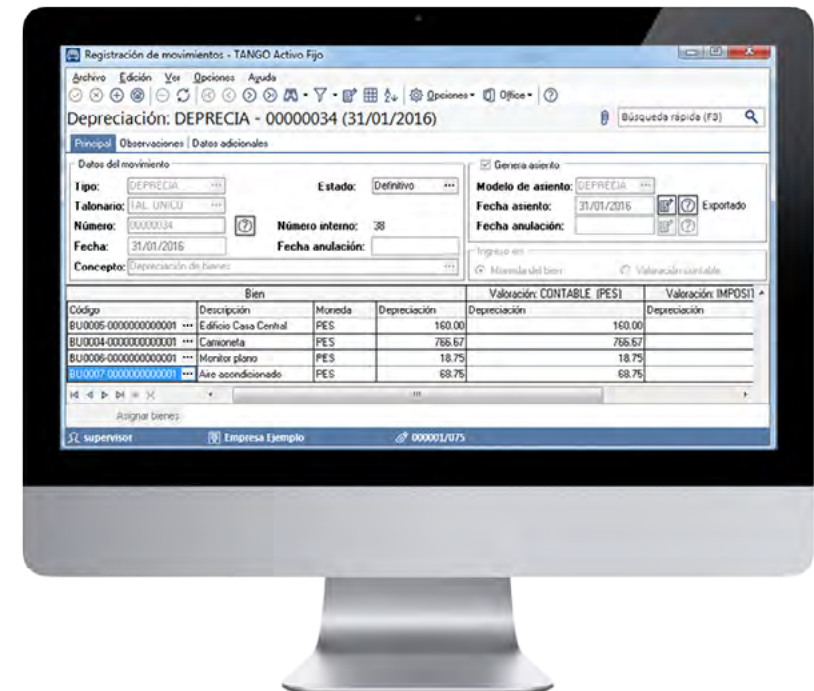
Registración de movimientos - TANGO Activo Fijo

Archivo Edición Ver Opciones Ayuda

Opciones Office

Depreciación: DEPRECIA - 00000034 (31/01/2016)

Búsqueda rápida (F3)

Principal Observaciones Datos adicionales

Datos del movimiento

Tipo: DEPRECIA

Estado: Definitivo

Talonario: TAL UNICO

Número: 00000034

Número interno: 38

Fecha: 31/01/2016

Fecha anulación:

Concepto: Depreciación de bienes

Genera asiento

Modelo de asiento: DEPRECIA

Fecha asiento: 31/01/2016

Exportado

Fecha anulación:

Ingreso en

Moneda del bien

Valoración contable

| Bien | | | | Valoración: CONTABLE (PES) | Valoración: IMPOSI1 |
|---|---|---|---|---|---|
| Código | Descripción | Moneda | Depreciación | Depreciación | Depreciación |
| BU0005-0000000000001 | Edificio Casa Central | PES | 160.00 | 160.00 | |
| BU0004-0000000000001 | Camioneta | PES | 766.67 | 766.67 | |
| BU0006-0000000000001 | Monitor plano | PES | 18.75 | 18.75 | |
| BU0007-0000000000001 | Aire acondicionado | PES | 68.75 | 68.75 | |

Asignar bienes

supervisor

Empresa Ejemplo

000001/075